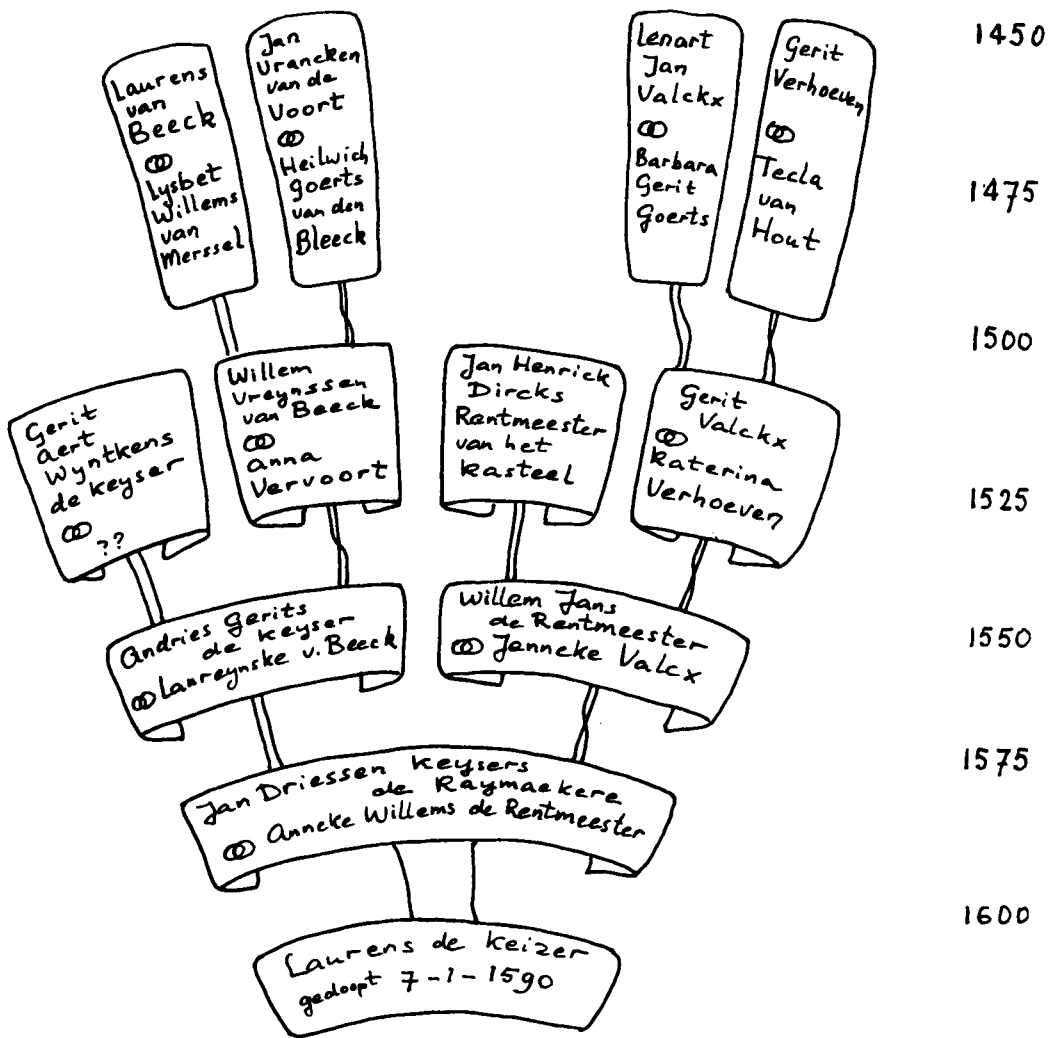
Laurens van Beeck
ꝏ
lysbet Willems van Merssel

Jan Urancken van de Voort
ꝏ
Heilwich goerts van den Bleeck

Lenart Jan Valckx
ꝏ
Barbara Gerit Goerts

Gerit Verhoeven
ꝏ
Tecla van Hout

1450

1475

1500

Gerit aert Wyntkens de keyser
ꝏ ??

Willem Vreynssen van Beeck
ꝏ
anna Vervoort

Jan Henrick Dircks Rentmeester van het kasteel

Gerit Valckx
ꝏ
Katerina Verhoeven

1525

Andries Gerits de keyser
ꝏ Laureynske v. Beeck

Willem Jans de Rentmeester
ꝏ Jannecke Valcx

1550

Jan Driessen keysers de Raymaekere
ꝏ Anncke Willems de Rentmeester

1575

1600

Laurens de keizer
gedoopt 7-1-1590